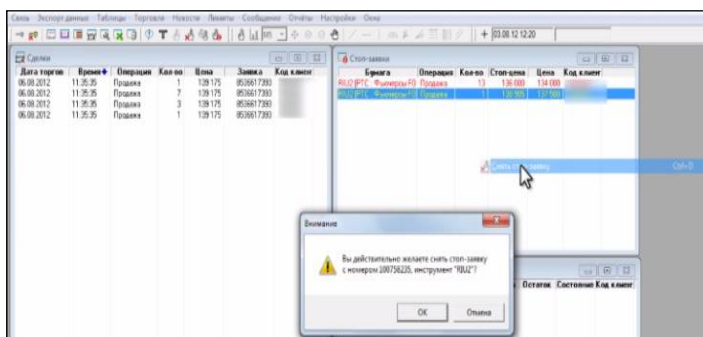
Связь Экспорт данных Таблицы Торговля Новости Лимиты Сообщения Отчеты Настройки Окна

+ 03.08.12 12:20

Сделки

| Дата торгов | Время | Операция | Кол-во | Цена | Заявка | Код клиент |
|---|---|---|---|---|---|---|
| 06.08.2012 | 11:35:35 | Продажа | 1 | 139 175 | 8536617390 | |
| 06.08.2012 | 11:35:35 | Продажа | 7 | 139 175 | 8536617390 | |
| 06.08.2012 | 11:35:35 | Продажа | 3 | 139 175 | 8536617390 | |
| 06.08.2012 | 11:35:35 | Продажа | 1 | 139 175 | 8536617390 | |

Стоп-заявки

| Бумага | Операция | Кол-во | Стоп-цена | Цена | Код клиент |
|---|---|---|---|---|---|
| RIU2 [FTC Фьючерсы FO | Продажа | 13 | 136 000 | 134 000 | |
| RIU2 [FTC Фьючерсы FO | Продажа | 11 | 138 505 | 137 500 | |

Снять стоп-заявку Ctrl+D

Внимание

Вы действительно желаете снять стоп-заявку с номером 100756235, инструмент "RIU2"?

OK Отмена

Остаток Состояние Код клиент